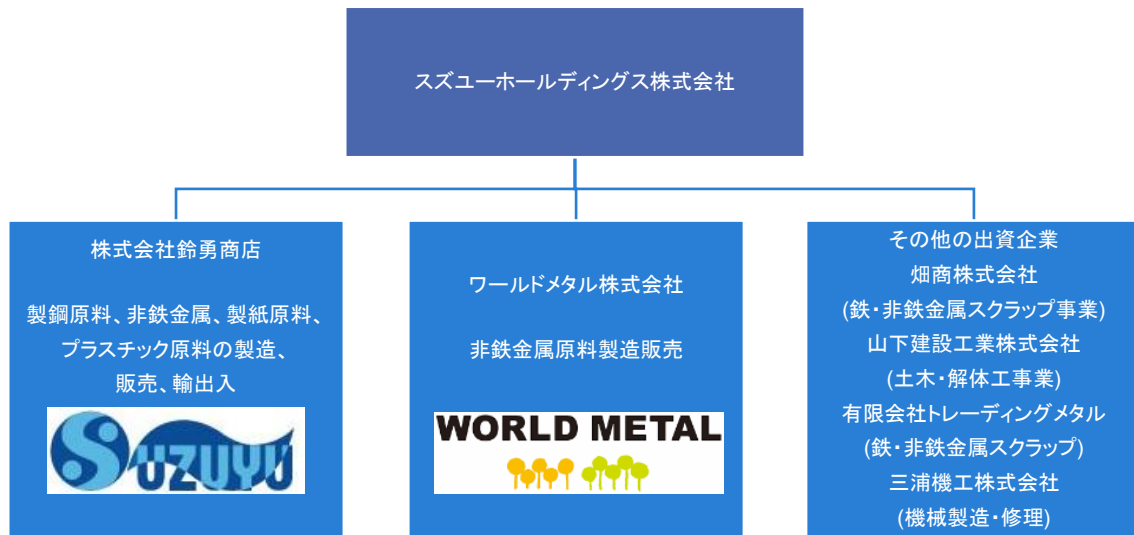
スズユーホールディングス株式会社

株式会社鈴勇商店

製鋼原料、非鉄金属、製紙原料、プラスチック原料の製造、販売、輸出入

SUZUYU

ワールドメタル株式会社

非鉄金属原料製造販売

WORLD METAL

その他の出資企業
畑商株式会社
(鉄・非鉄金属スクラップ事業)
山下建設工業株式会社
(土木・解体工事業)
有限会社トレーディングメタル
(鉄・非鉄金属スクラップ)
三浦機工株式会社
(機械製造・修理)